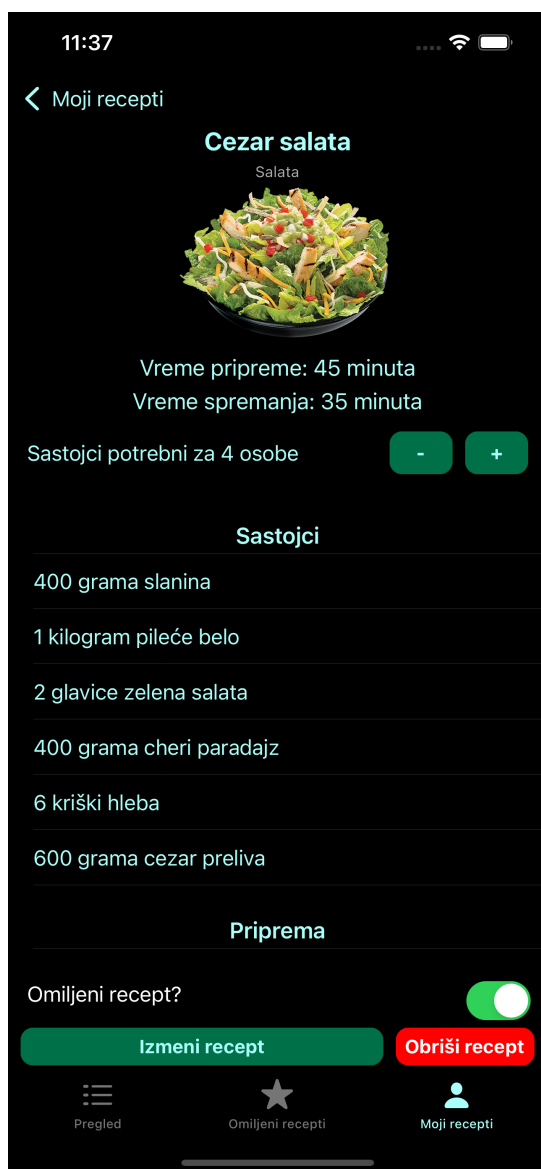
11:37

Moji recepti

Cezar salata

Salata

Vreme pripreme: 45 minuta
Vreme spremanja: 35 minuta

Sastojci potrebni za 4 osobe

-

+

Sastojci

400 grama slanina

1 kilogram pileće belo

2 glavice zelena salata

400 grama cheri paradajz

6 kriški hleba

600 grama cezar preliva

Priprema

Omiljeni recept?

Izmeni recept

Obriši recept

Pregled

Omiljeni recepti

Moji recepti